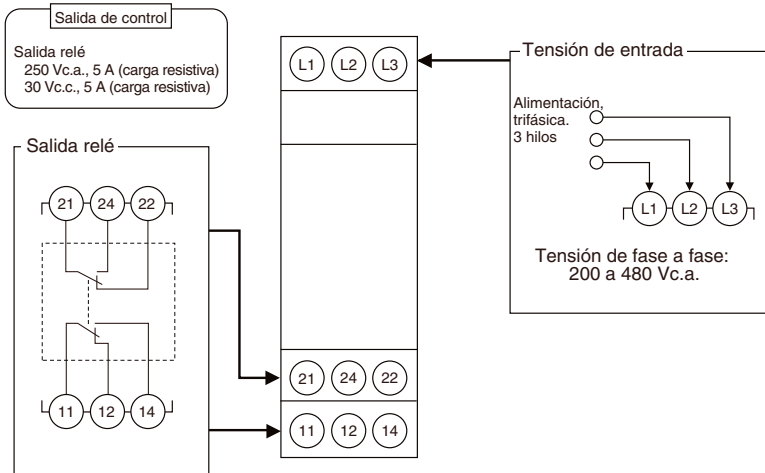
Salida de control

Salida relé
250 Vc.a., 5 A (carga resistiva)
30 Vc.c., 5 A (carga resistiva)

Salida relé

21 24 22

11 12 14

L1 L2 L3

21 24 22

11 12 14

Tensión de entrada

Alimentación, trifásica. 3 hilos

L1 L2 L3

Tensión de fase a fase:
200 a 480 Vc.a.